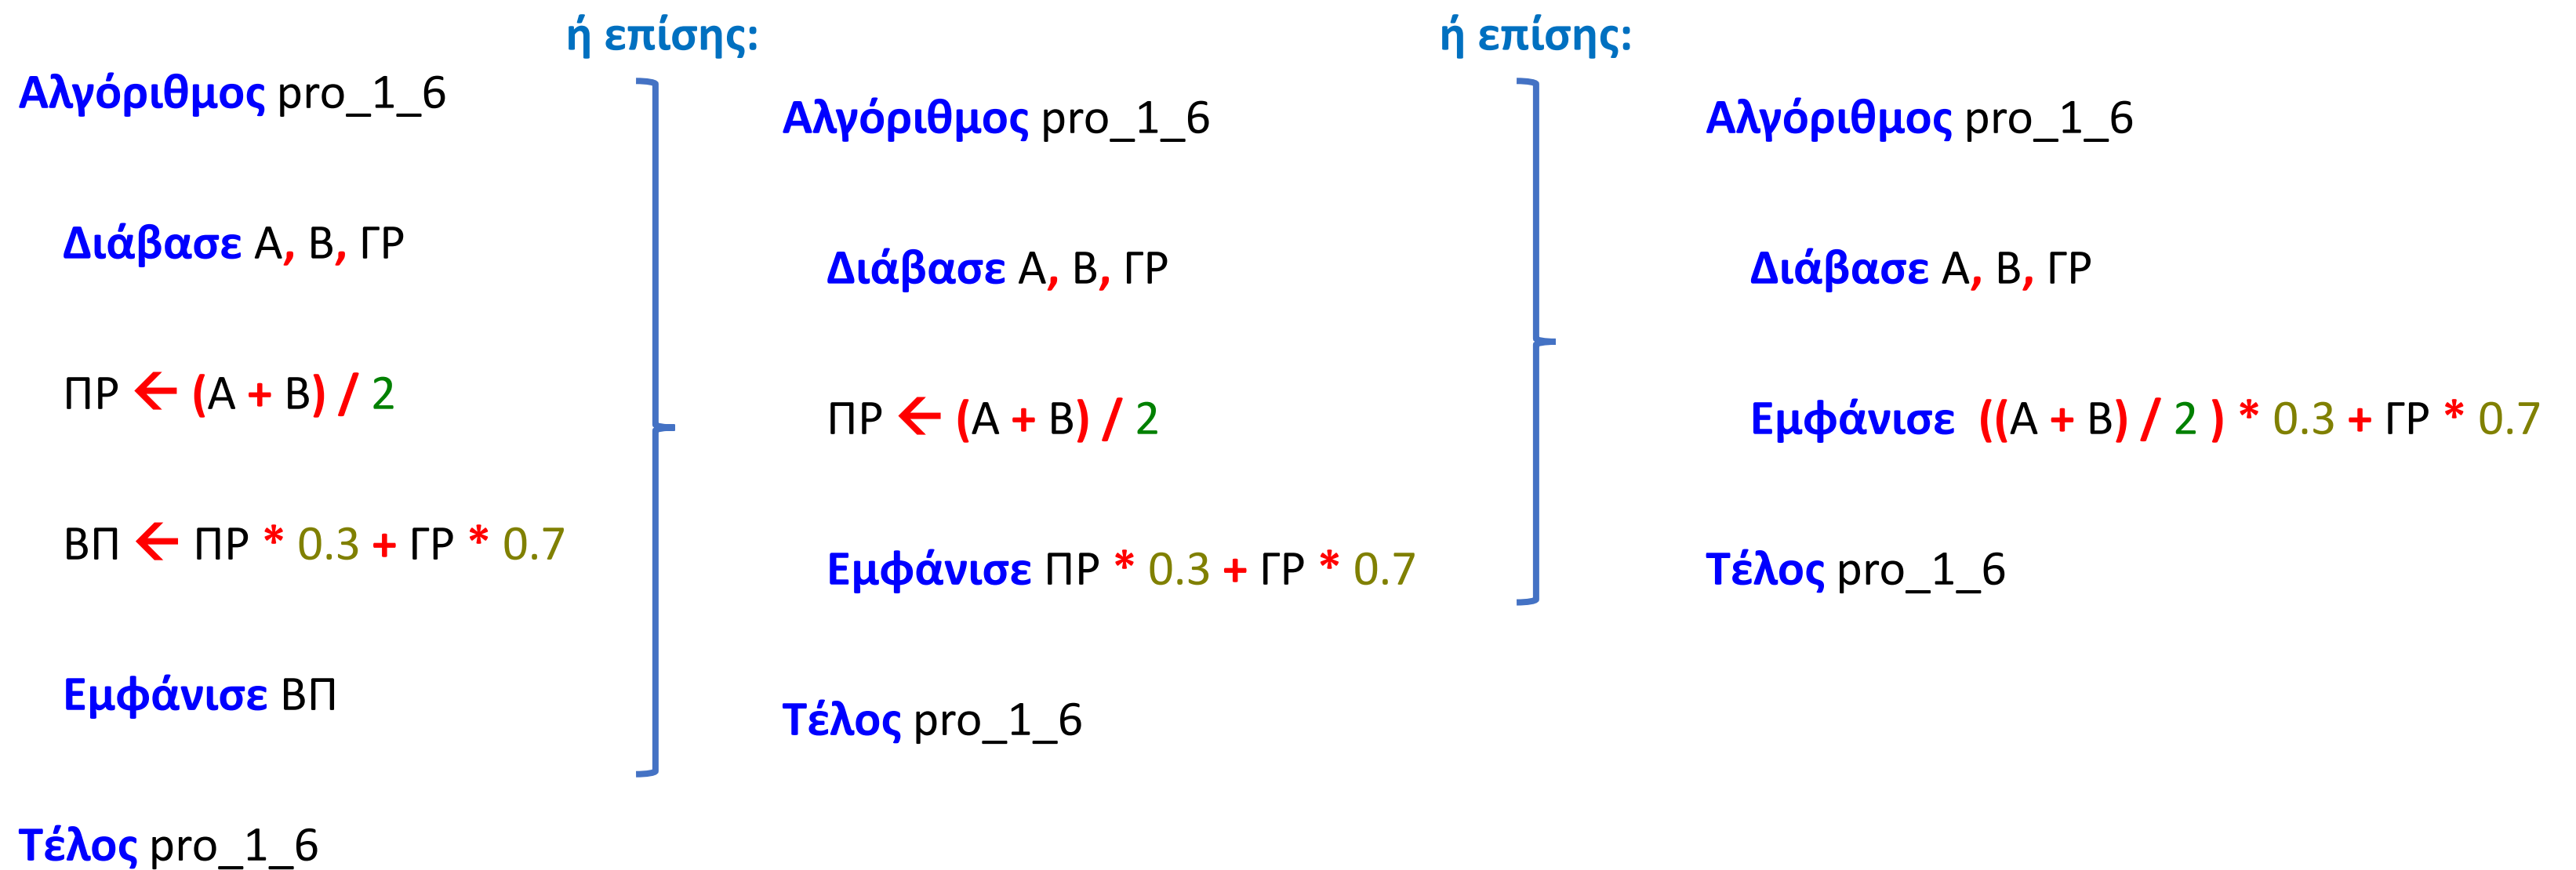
Αλγόριθμος pro_1_6

Διάβασε Α, Β, ΓΡ

ΠΡ ← (Α + Β) / 2

ΒΠ ← ΠΡ * 0.3 + ΓΡ * 0.7

Εμφάνισε ΒΠ

Τέλος pro_1_6

ή επίσης:

Αλγόριθμος pro_1_6

Διάβασε Α, Β, ΓΡ

ΠΡ ← (Α + Β) / 2

Εμφάνισε ΠΡ * 0.3 + ΓΡ * 0.7

Τέλος pro_1_6

ή επίσης:

Αλγόριθμος pro_1_6

Διάβασε Α, Β, ΓΡ

Εμφάνισε ((Α + Β) / 2 ) * 0.3 + ΓΡ * 0.7

Τέλος pro_1_6